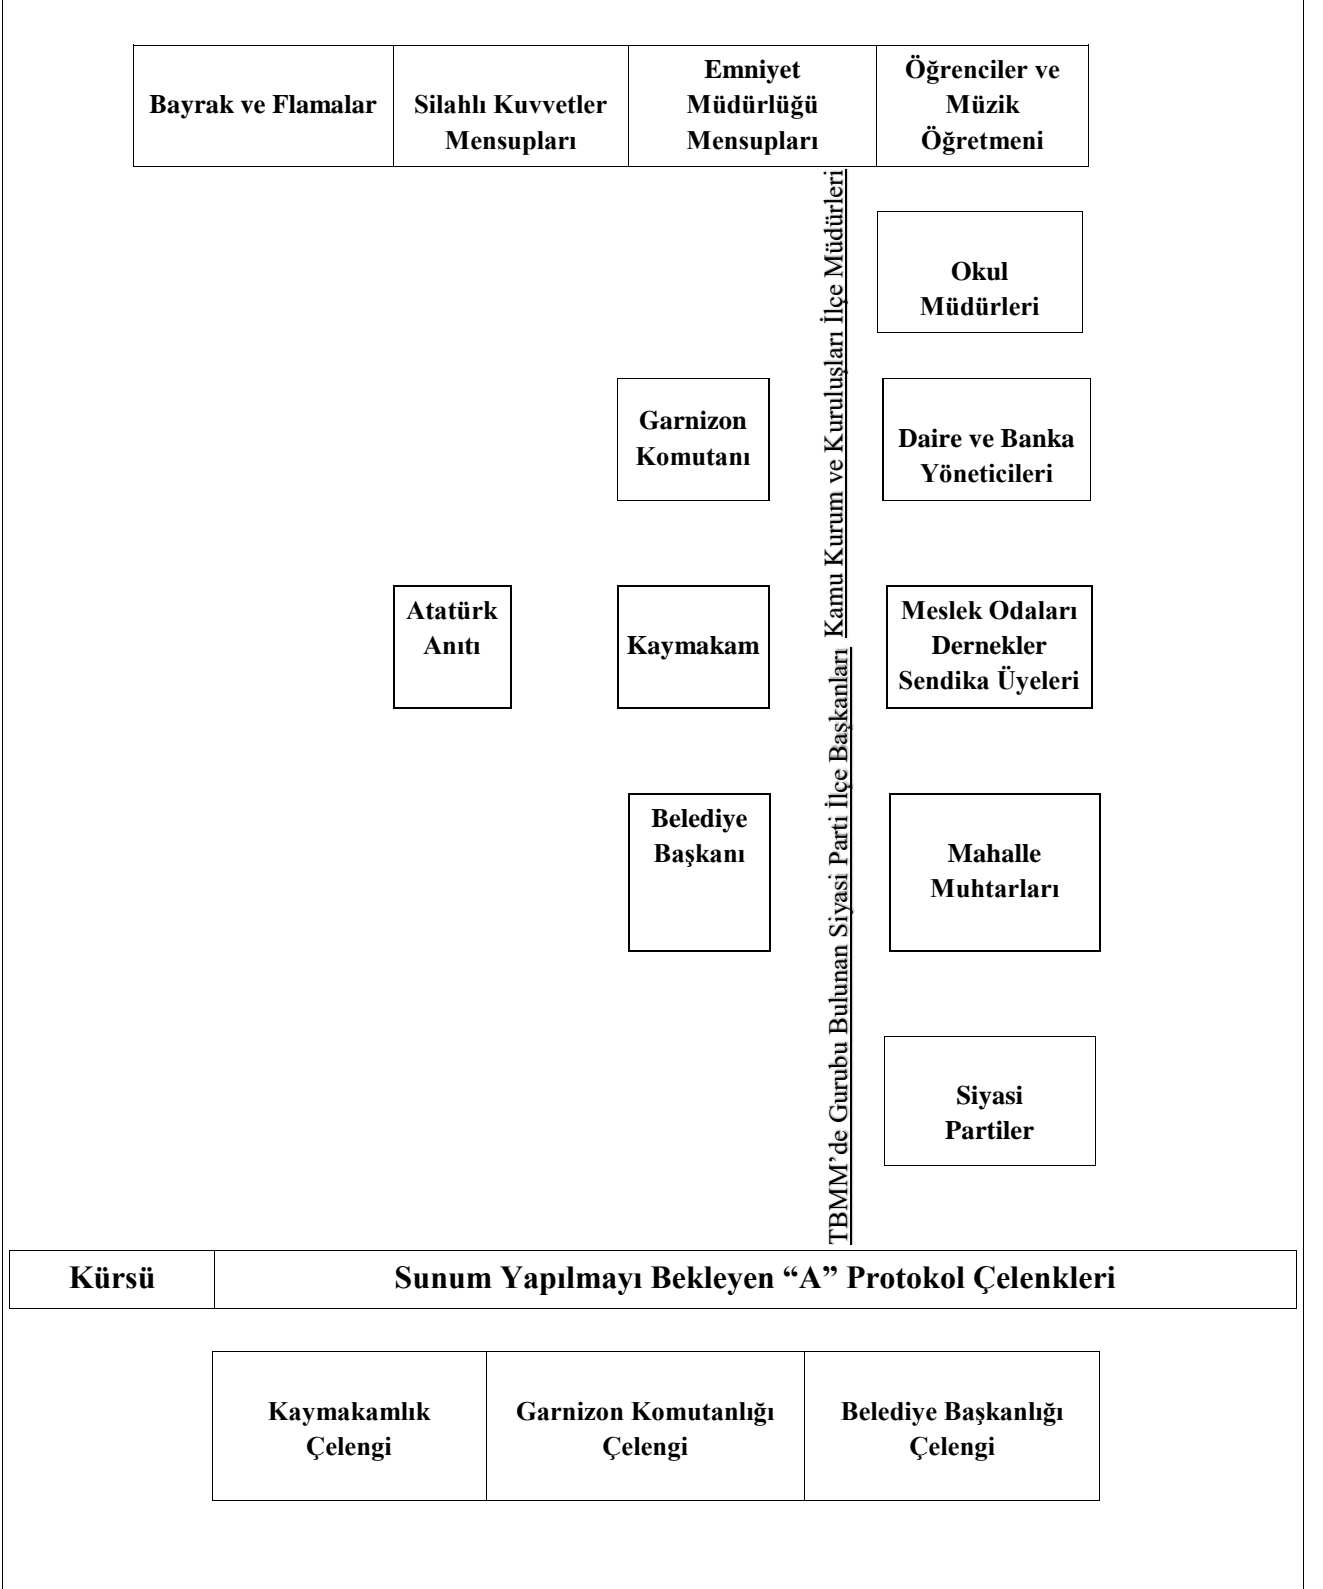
| Bayrak ve Flamalar | Silahlı Kuvvetler Mensupları | Emniyet Müdürlüğü Mensupları | Öğrenciler ve Müzik Öğretmeni |
|---|---|---|---|

Kamu Kurum ve Kuruluşları İlçe Müdürleri

TBMM'de Gurubu Bulunan Siyasi Parti İlçe Başkanları

Okul Müdürleri

Garnizon Komutanı

Daire ve Banka Yöneticileri

Atatürk Anıtı

Kaymakam

Meslek Odaları Dernekler Sendika Üyeleri

Belediye Başkanı

Mahalle Muhtarları

Siyasi Partiler

| Kürsü | Sunum Yapılmayı Bekleyen "A" Protokol Çelenkleri |
|---|---|

| Kaymakamlık Çelengi | Garnizon Komutanlığı Çelengi | Belediye Başkanlığı Çelengi |
|---|---|---|